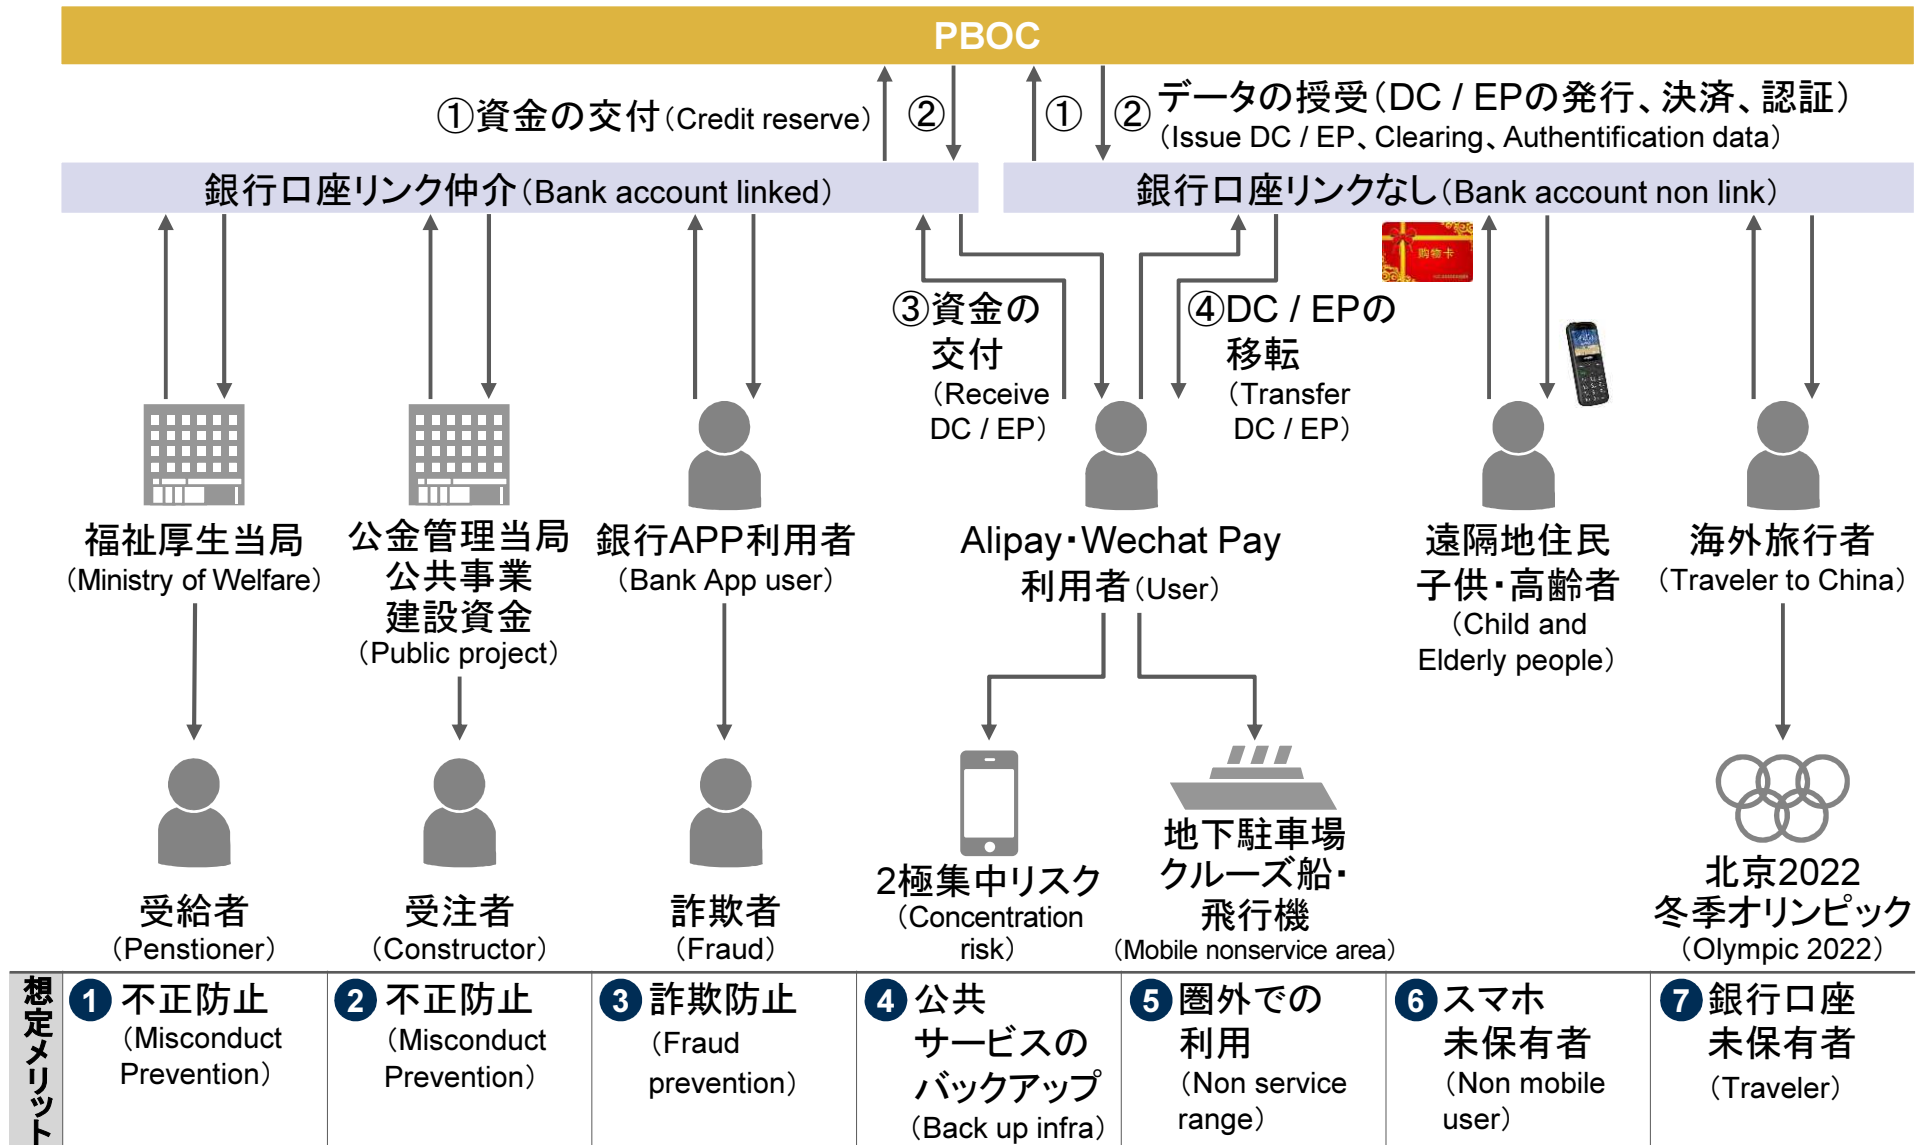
PBOC

①資金の交付（Credit reserve） ② ① ②データの授受（DC / EPの発行、決済、認証）（Issue DC / EP、Clearing、Authentification data）

銀行口座リンク仲介（Bank account linked）

銀行口座リンクなし（Bank account non link）

购物卡

③資金の交付（Receive DC / EP）

④DC / EPの移転（Transfer DC / EP）

福祉厚生当局（Ministry of Welfare）

公金管理当局 公共事業 建設資金（Public project）

銀行APP利用者（Bank App user）

Alipay・Wechat Pay 利用者（User）

遠隔地住民 子供・高齢者（Child and Elderly people）

海外旅行者（Traveler to China）

受給者（Penstioner）

受注者（Constructor）

詐欺者（Fraud）

2極集中リスク（Concentration risk）

地下駐車場 クルーズ船・飛行機（Mobile nonservice area）

北京2022 冬季オリンピック（Olympic 2022）

想定メリット

1 不正防止（Misconduct Prevention）

2 不正防止（Misconduct Prevention）

3 詐欺防止（Fraud prevention）

4 公共サービスのバックアップ（Back up infra）

5 圏外での利用（Non service range）

6 スマホ未保有者（Non mobile user）

7 銀行口座未保有者（Traveler）